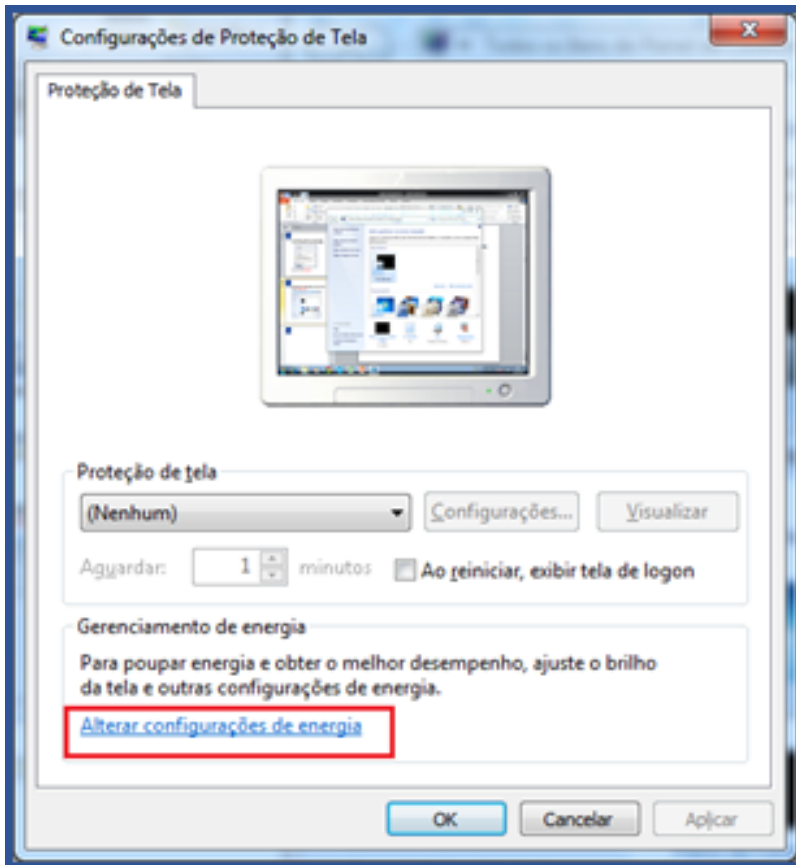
Configurações de Proteção de Tela

Proteção de Tela

Proteção de tela

(Nenhum)

Configurações...

Visualizar

Aguardar: 1 minutos

Ao reiniciar, exibir tela de logon

Gerenciamento de energia

Para poupar energia e obter o melhor desempenho, ajuste o brilho da tela e outras configurações de energia.

Alterar configurações de energia

OK

Cancelar

Aplicar